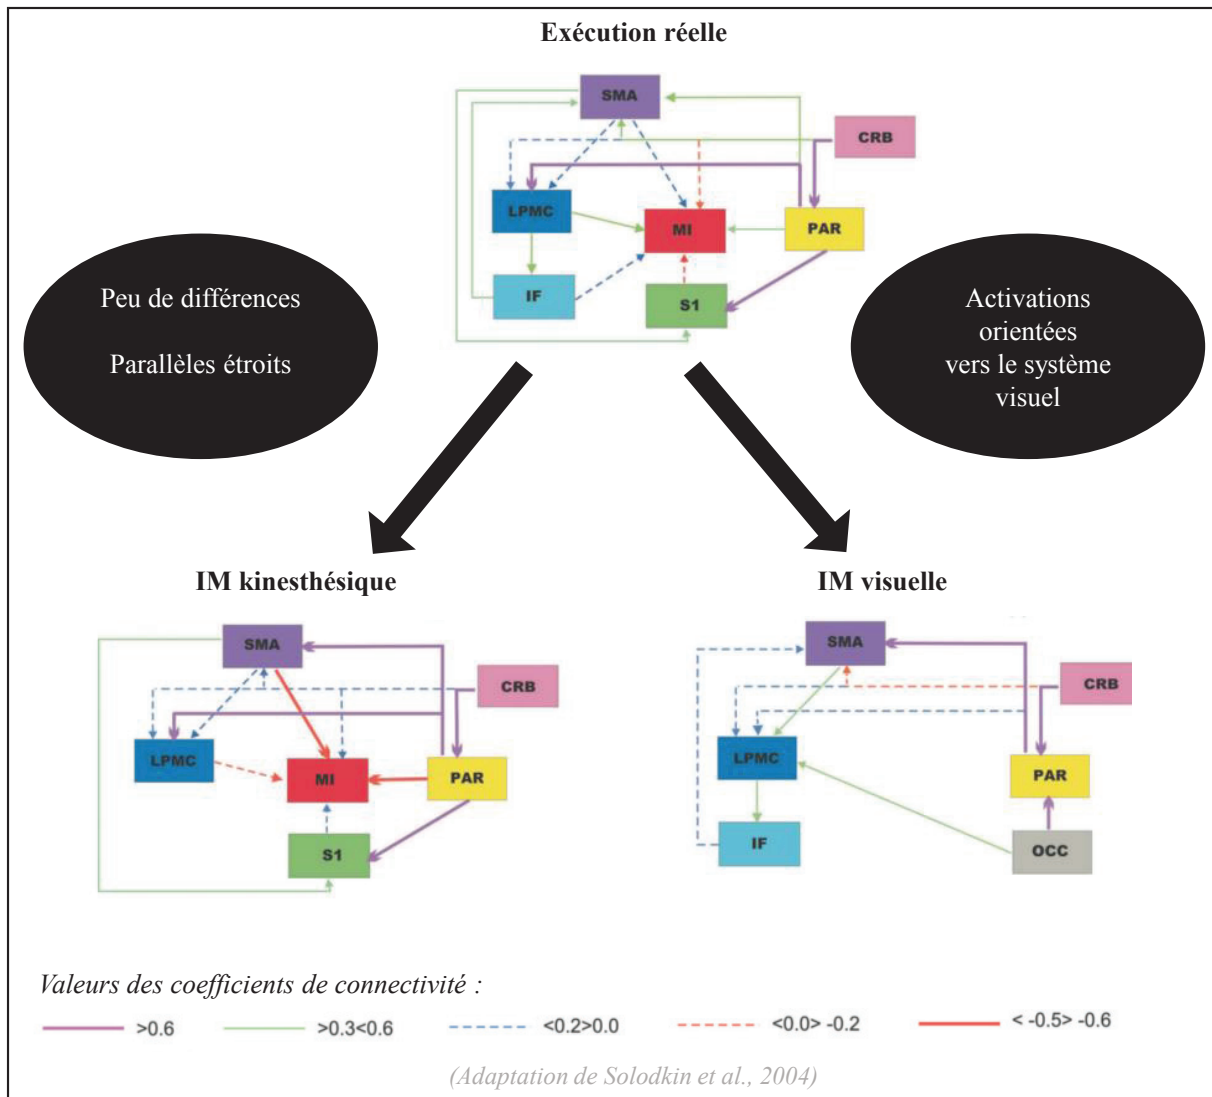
Exécution réelle

SMA

CRB

LPMC

MI

PAR

IF

S1

Peu de différences

Parallèles étroits

Activations orientées vers le système visuel

IM kinesthésique

SMA

CRB

LPMC

MI

PAR

S1

IM visuelle

SMA

CRB

LPMC

PAR

IF

OCC

Valeurs des coefficients de connectivité :

>0.6

>0.3<0.6

<0.2>0.0

<0.0> -0.2

< -0.5> -0.6

(Adaptation de Solodkin et al., 2004)